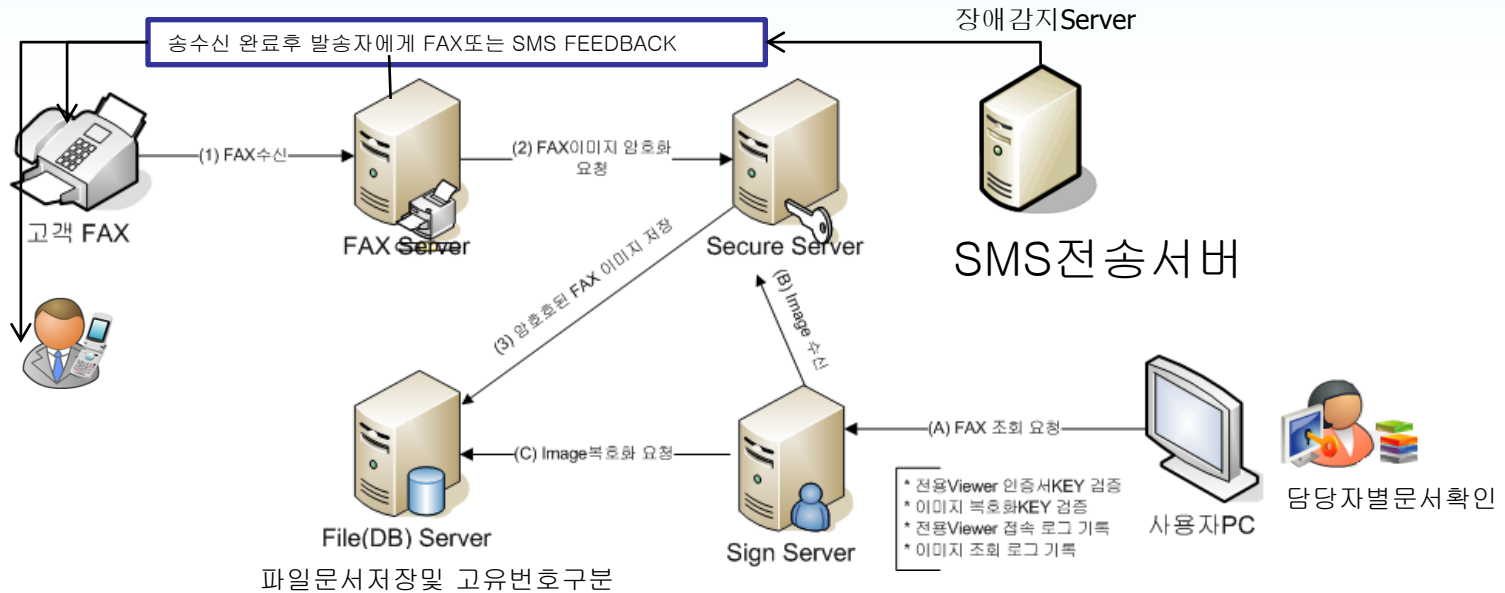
송수신 완료후 발송자에게 FAX또는 SMS FEEDBACK

장애감지Server

(1) FAX수신

(2) FAX이미지 암호화 요청

고객 FAX

FAX Server

Secure Server

SMS전송서버

(3) 암호화된 FAX 이미지 저장

(B) Image 수신

(A) FAX 조회 요청

(C) Image복호화 요청

* 전용Viewer 인증서KEY 검증
* 이미지 복호화KEY 검증
* 전용Viewer 접속 로그 기록
* 이미지 조회 로그 기록

담당자별문서확인

사용자PC

File(DB) Server

Sign Server

파일문서저장및 고유번호구분